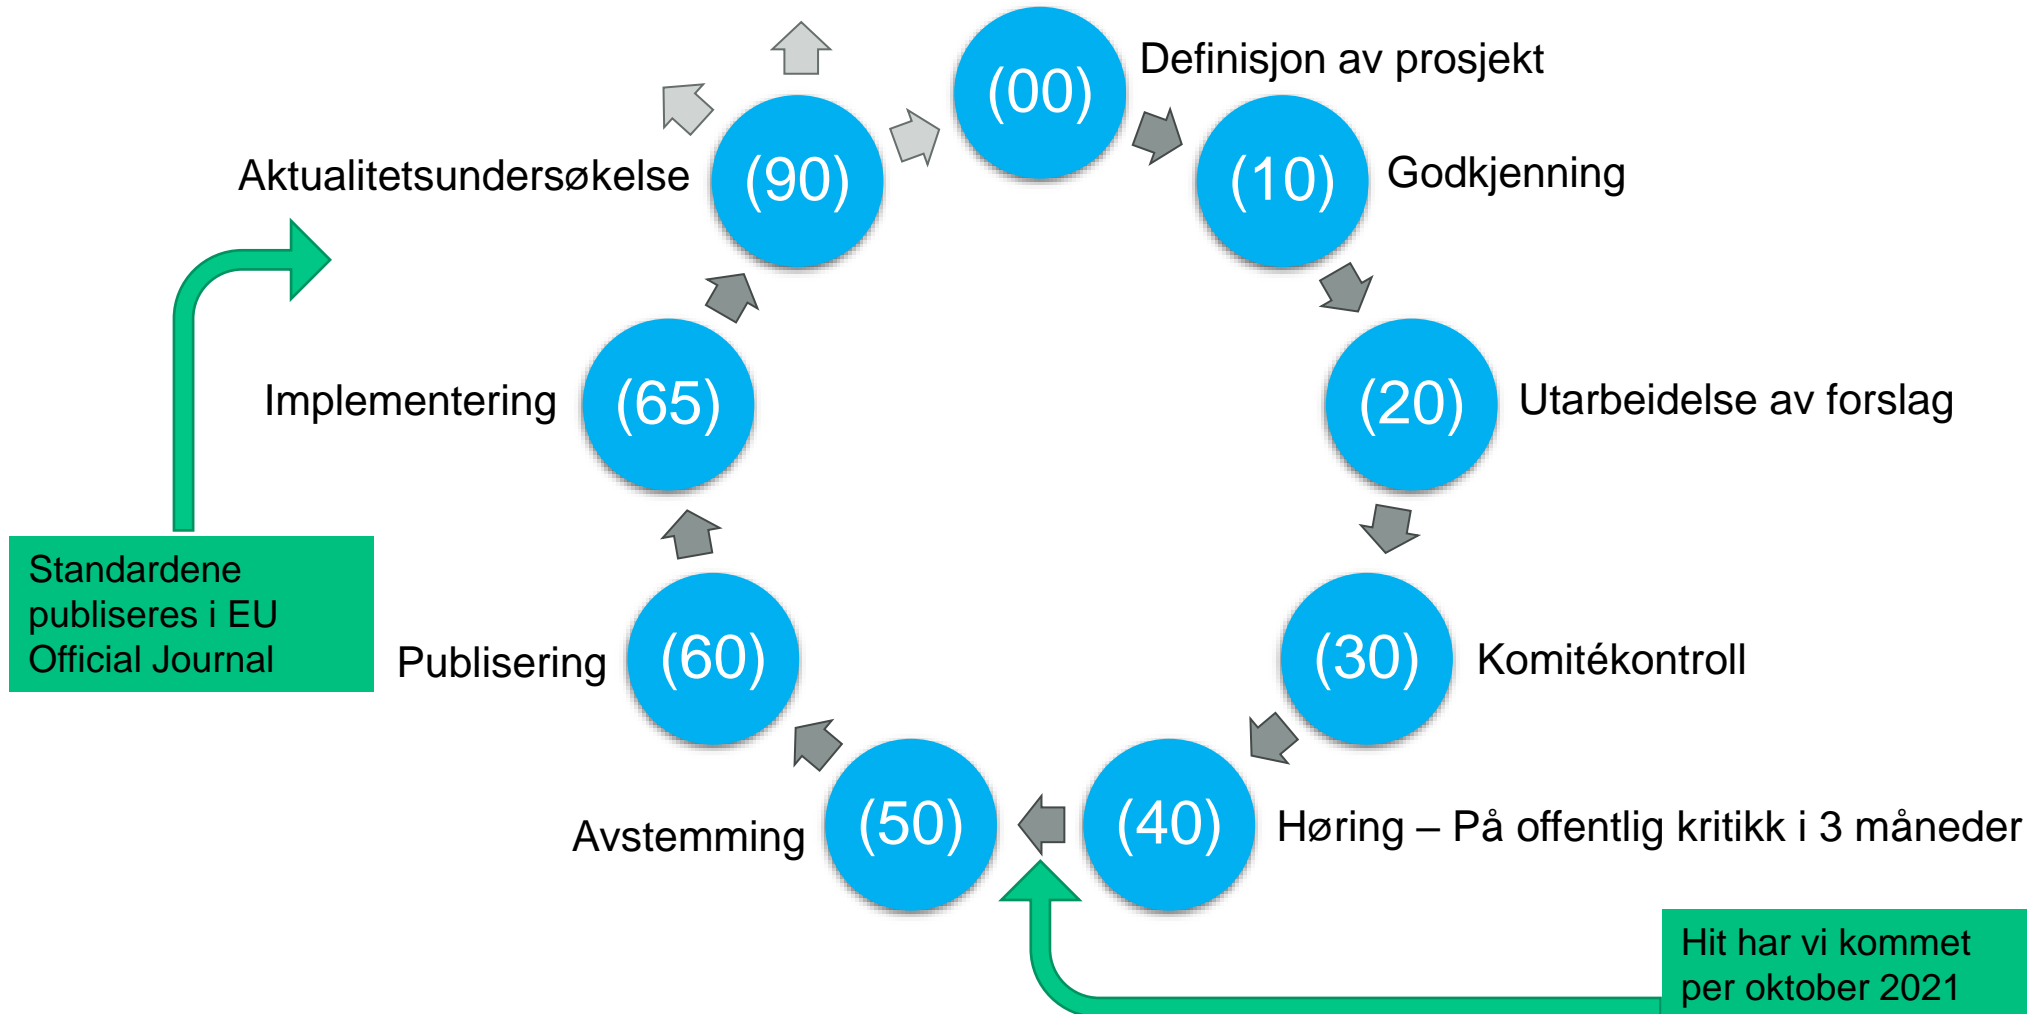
(00) Definisjon av prosjekt

(10) Godkjenning

(20) Utarbeidelse av forslag

(30) Komitékontroll

(40) Høring – På offentlig kritikk i 3 måneder

(50) Avstemming

(60) Publisering

(65) Implementering

(90) Aktualitetsundersøkelse

Standardene publiseres i EU Official Journal

Hit har vi kommet per oktober 2021